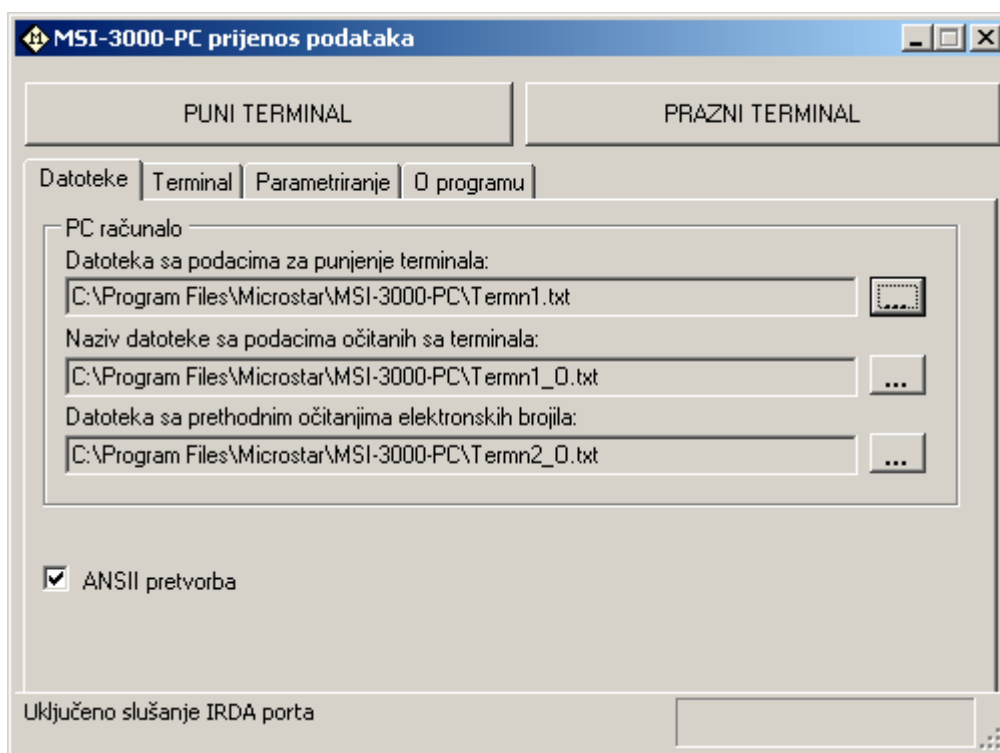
MSI-3000-PC prijenos podataka

PUNI TERMINAL

PRAZNI TERMINAL

Datoteke | Terminal | Parametriranje | O programu

PC računalo

Datoteka sa podacima za punjenje terminala:

C:\Program Files\Microstar\MSI-3000-PC\Termn1.txt

...

Naziv datoteke sa podacima očitanih sa terminala:

C:\Program Files\Microstar\MSI-3000-PC\Termn1_O.txt

...

Datoteka sa prethodnim očitanjima elektronskih brojila:

C:\Program Files\Microstar\MSI-3000-PC\Termn2_O.txt

...

ANSII pretvorba

Uključeno slušanje IRDA porta